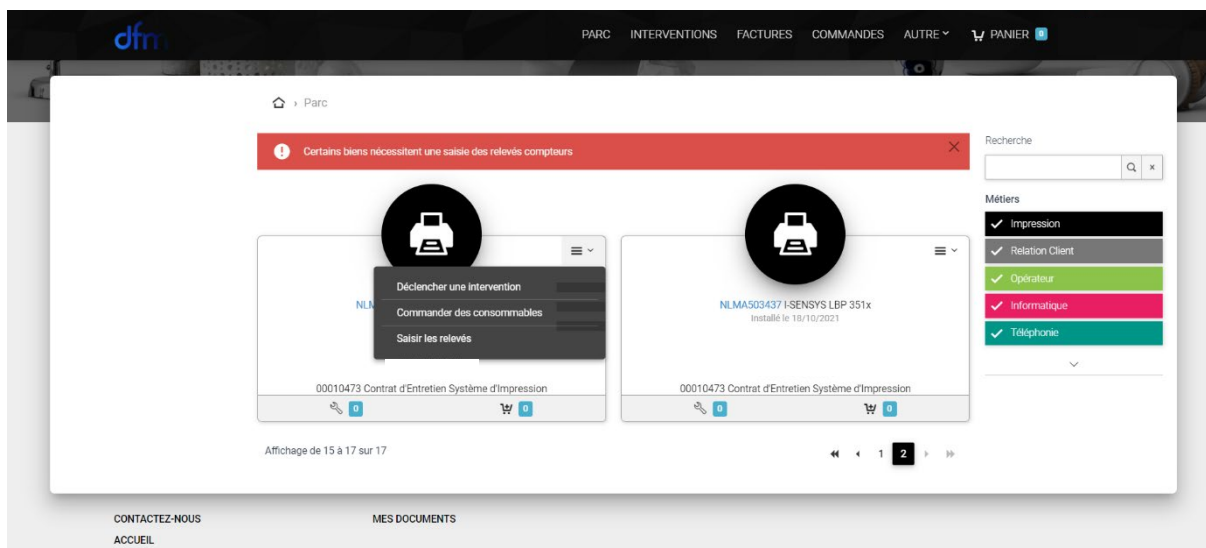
dfm

PARC INTERVENTIONS FACTURES COMMANDES AUTRE PANIER 0

Parc

Certains biens nécessitent une saisie des relevés compteurs

Recherche

Métiers

Impression

Relation Client

Opérateur

Informatique

Téléphonie

Déclencher une intervention

Commander des consommables

Saisir les relevés

NLM

00010473 Contrat d'Entretien Système d'Impression

0 0

NLMA503437 I-SENSYS LBP 351x

Installé le 18/10/2021

00010473 Contrat d'Entretien Système d'Impression

0 0

Affichage de 15 à 17 sur 17

1 2

CONTACTEZ-NOUS

MES DOCUMENTS

ACCUEIL